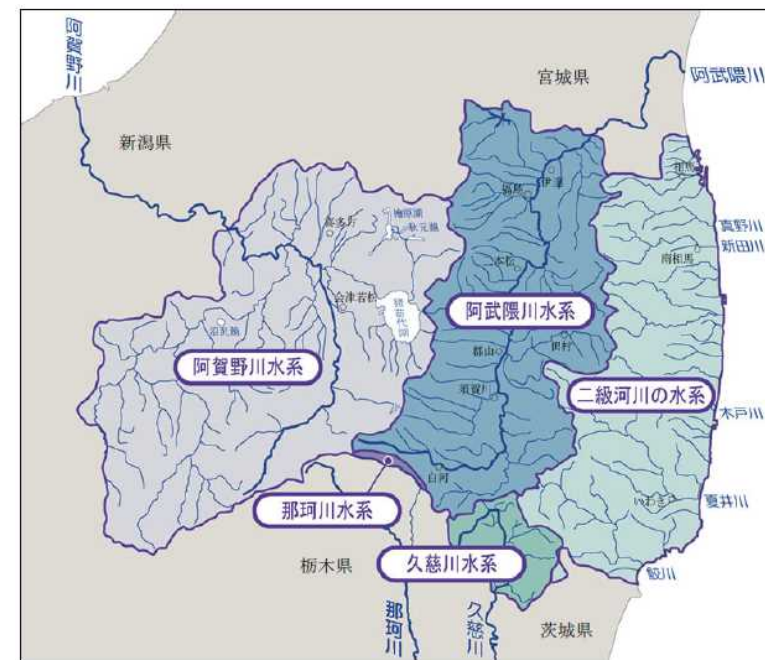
阿賀野川

宮城県

阿武隈川

新潟県

相馬

福島

伊達

喜多方

檜原湖

秋元湖

真野川

新田川

南相馬

本宮

会津若松

猪苗代湖

阿武隈川水系

沼沢湖

郡山

田村

阿賀野川水系

須賀川

二級河川の水系

木戸川

白河

那珂川水系

いわき

夏井川

栃木県

久慈川水系

鮫川

那珂川

久慈川

茨城県